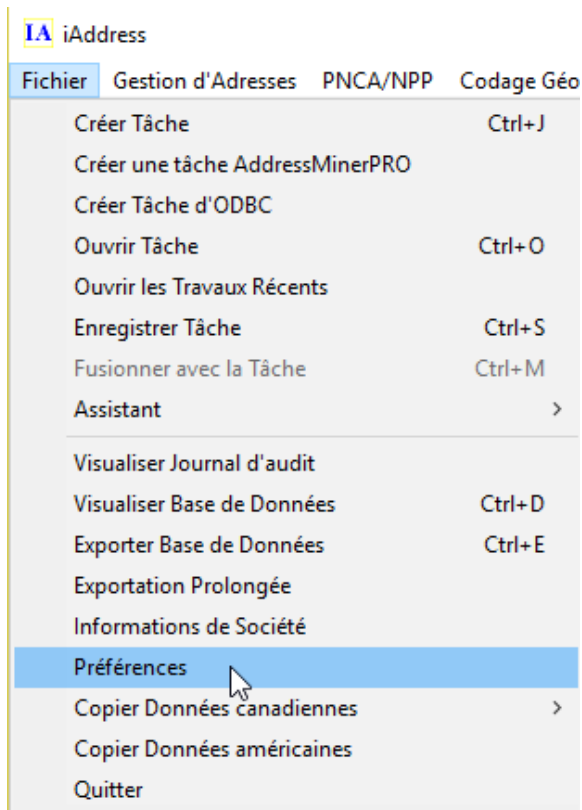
IA iAddress

Fichier Gestion d'Adresses PNCA/NPP Codage Géo

Créer Tâche Ctrl+J
Créer une tâche AddressMinerPRO
Créer Tâche d'ODBC
Ouvrir Tâche Ctrl+O
Ouvrir les Travaux Récents
Enregistrer Tâche Ctrl+S
Fusionner avec la Tâche Ctrl+M
Assistant >
Visualiser Journal d'audit
Visualiser Base de Données Ctrl+D
Exporter Base de Données Ctrl+E
Exportation Prolongée
Informations de Société
Préférences
Copier Données canadiennes >
Copier Données américaines
Quitter